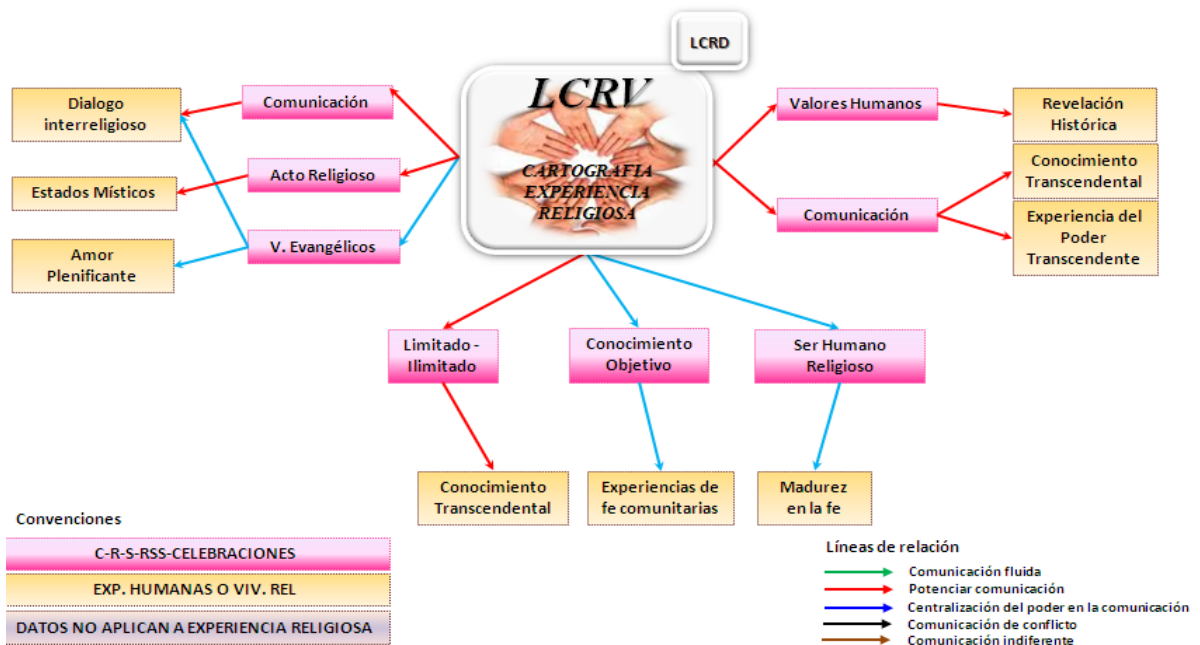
LCRD

LCRV

CARTOGRAFIA EXPERIENCIA RELIGIOSA

Dialogo interreligioso

Comunicación

Estados Místicos

Acto Religioso

Amor Plenificante

V. Evangélicos

Valores Humanos

Revelación Histórica

Conocimiento Transcendental

Comunicación

Experiencia del Poder Transcendente

Limitado - Ilimitado

Conocimiento Objetivo

Ser Humano Religioso

Conocimiento Transcendental

Experiencias de fe comunitarias

Madurez en la fe

Convenciones

C-R-S-RSS-CELEBRACIONES

EXP. HUMANAS O VIV. REL

DATOS NO APLICAN A EXPERIENCIA RELIGIOSA

Líneas de relación

Comunicación fluida

Potenciar comunicación

Centralización del poder en la comunicación

Comunicación de conflicto

Comunicación indiferente